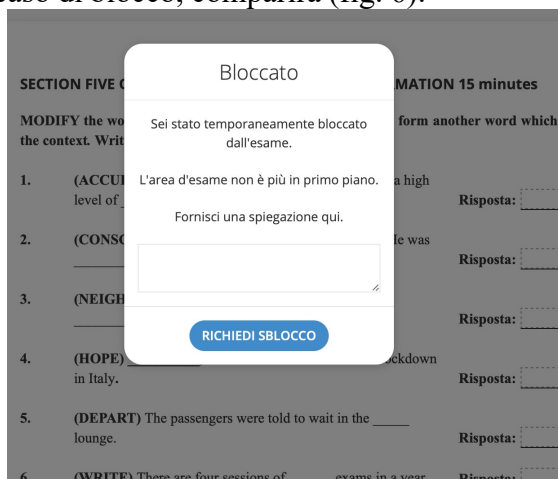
caso di blocco, comparirà (fig. 6).

SECTION FIVE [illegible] MATION 15 minutes

MODIFY the wo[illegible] form another word which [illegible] the context. Writ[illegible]

Bloccato

Sei stato temporaneamente bloccato dall'esame.

L'area d'esame non è più in primo piano.

Fornisci una spiegazione qui.

RICHIEDI SBLOCCO

1. (ACCU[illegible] a high level of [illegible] Risposta:

2. (CONS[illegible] le was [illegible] Risposta:

3. (NEIGH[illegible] Risposta:

4. (HOPE) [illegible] kdown in Italy. Risposta:

5. (DEPART) The passengers were told to wait in the _____ lounge. Risposta:

6. (WRITE) There are four sessions of _____ exams in a year. Risposta: